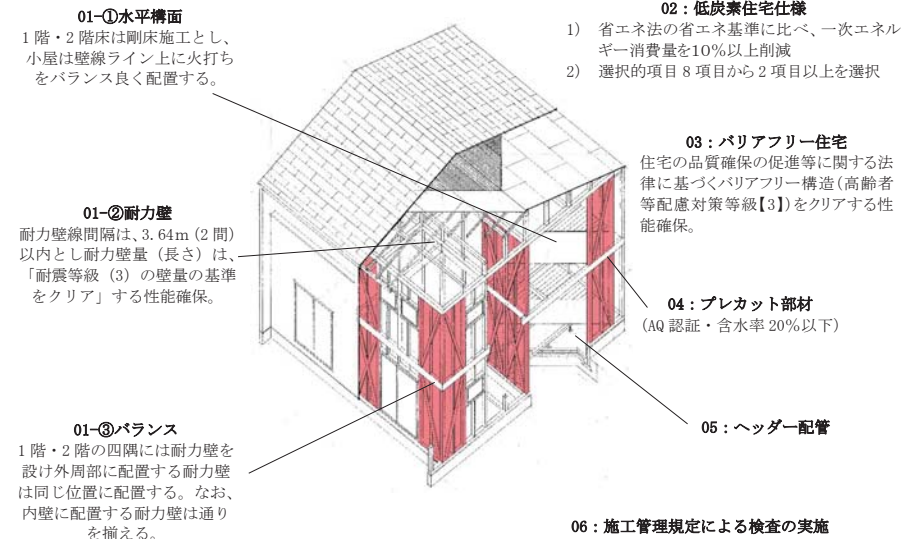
01-①水平構面
1階・2階床は剛床施工とし、小屋は壁線ライン上に火打ちをバランス良く配置する。

02：低炭素住宅仕様
1) 省エネ法の省エネ基準に比べ、一次エネルギー消費量を10%以上削減
2) 選択的項目8項目から2項目以上を選択

03：バリアフリー住宅
住宅の品質確保の促進等に関する法律に基づくバリアフリー構造(高齢者等配慮対策等級【3】)をクリアする性能確保。

01-②耐力壁
耐力壁線間隔は、3.64m（2間）以内とし耐力壁量（長さ）は、「耐震等級（3）の壁量の基準をクリア」する性能確保。

04：プレカット部材
(AQ認証・含水率20%以下)

05：ヘッダー配管

01-③バランス
1階・2階の四隅には耐力壁を設け外周部に配置する耐力壁は同じ位置に配置する。なお、内壁に配置する耐力壁は通りを揃える。

06：施工管理規定による検査の実施